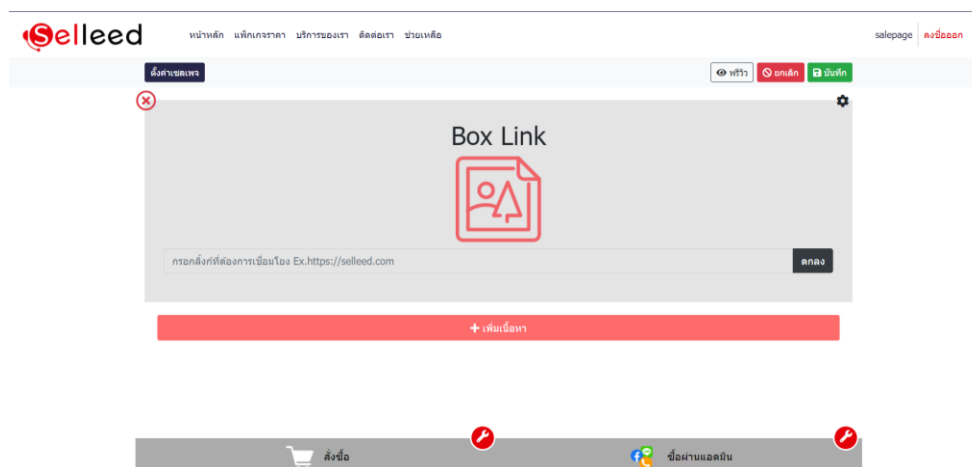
Selleed หน้าหลัก แพ็กเกจราคา บริการของเรา ติดต่อเรา ช่วยเหลือ salepage ลงชื่อออก

ตั้งค่าเซลเพจ พรีวิว ยกเลิก บันทึก

Box Link

กรอกลิ้งก์ที่ต้องการเชื่อมโยง Ex.https://selleed.com ตกลง

+ เพิ่มเนื้อหา

สั่งซื้อ ซื้อผ่านแอดมิน